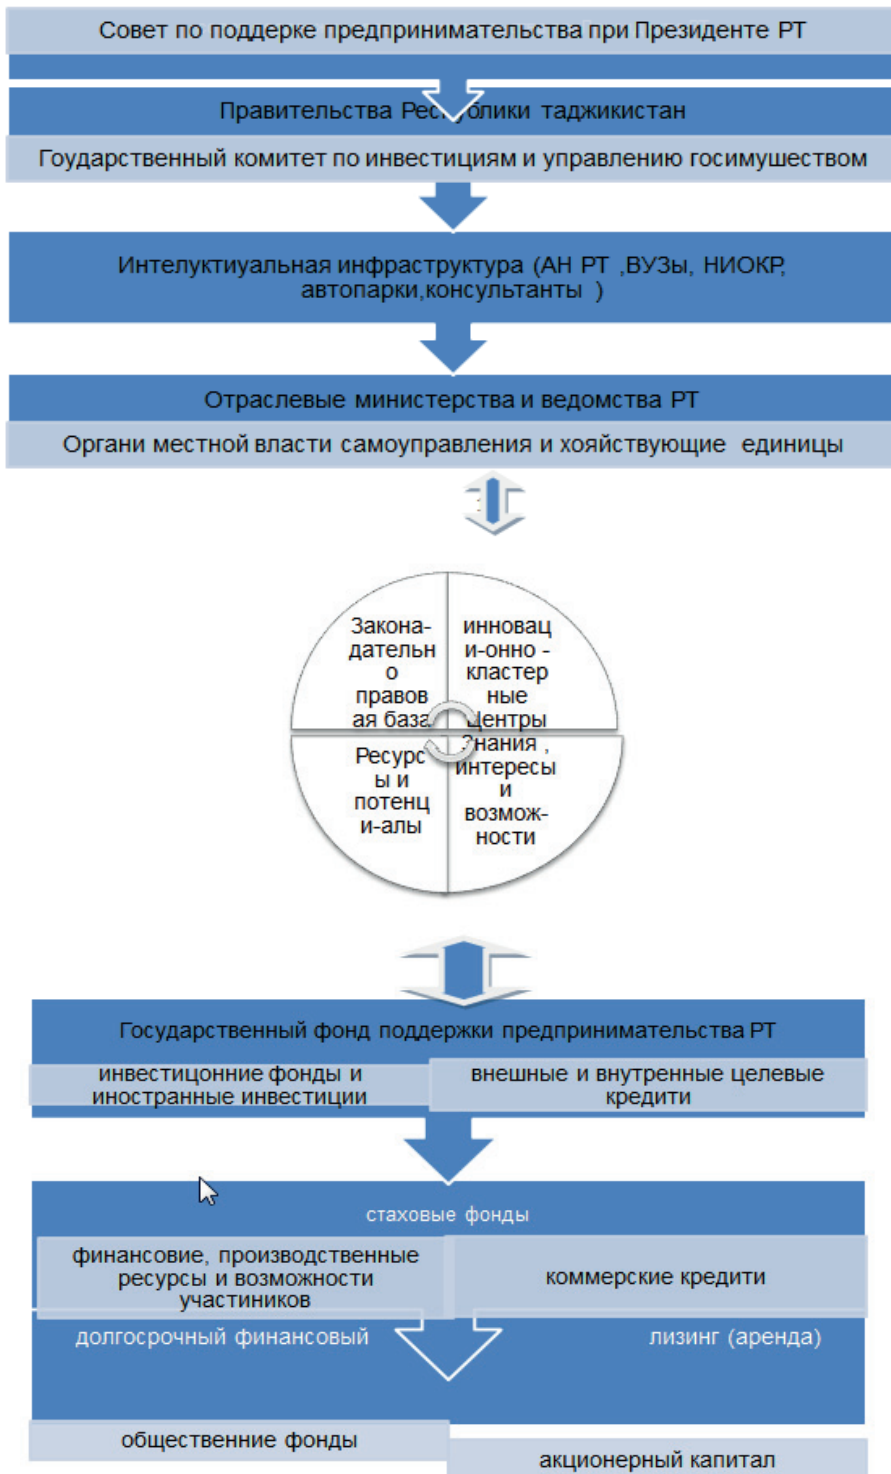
Совет по поддерке предпринимательства при Президенте РТ

Правительства Рес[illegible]олики таджикистан

Гоударственный комитет по инвестициям и управлению госимушеством

Интелуктиуальная инфраструктура (АН РТ ,ВУЗы, НИОКР, автопарки,консультанты )

Отраслевые министерства и ведомства РТ

Органи местной власти самоуправления и хояйствующие единицы

Законадательно правовая база

инновацио-онно - кластерные центры

Ресурсы и потенци-алы

Знания , интересы и возмож-ности

Государственный фонд поддержки предпринимательства РТ

инвестицонние фонды и иностранные инвестиции

внешные и внутренные целевые кредити

стаховые фонды

финансовие, производственные ресурсы и возможности участиников

коммерские кредити

долгосрочный финансовый

лизинг (аренда)

общественние фонды

акционерный капитал